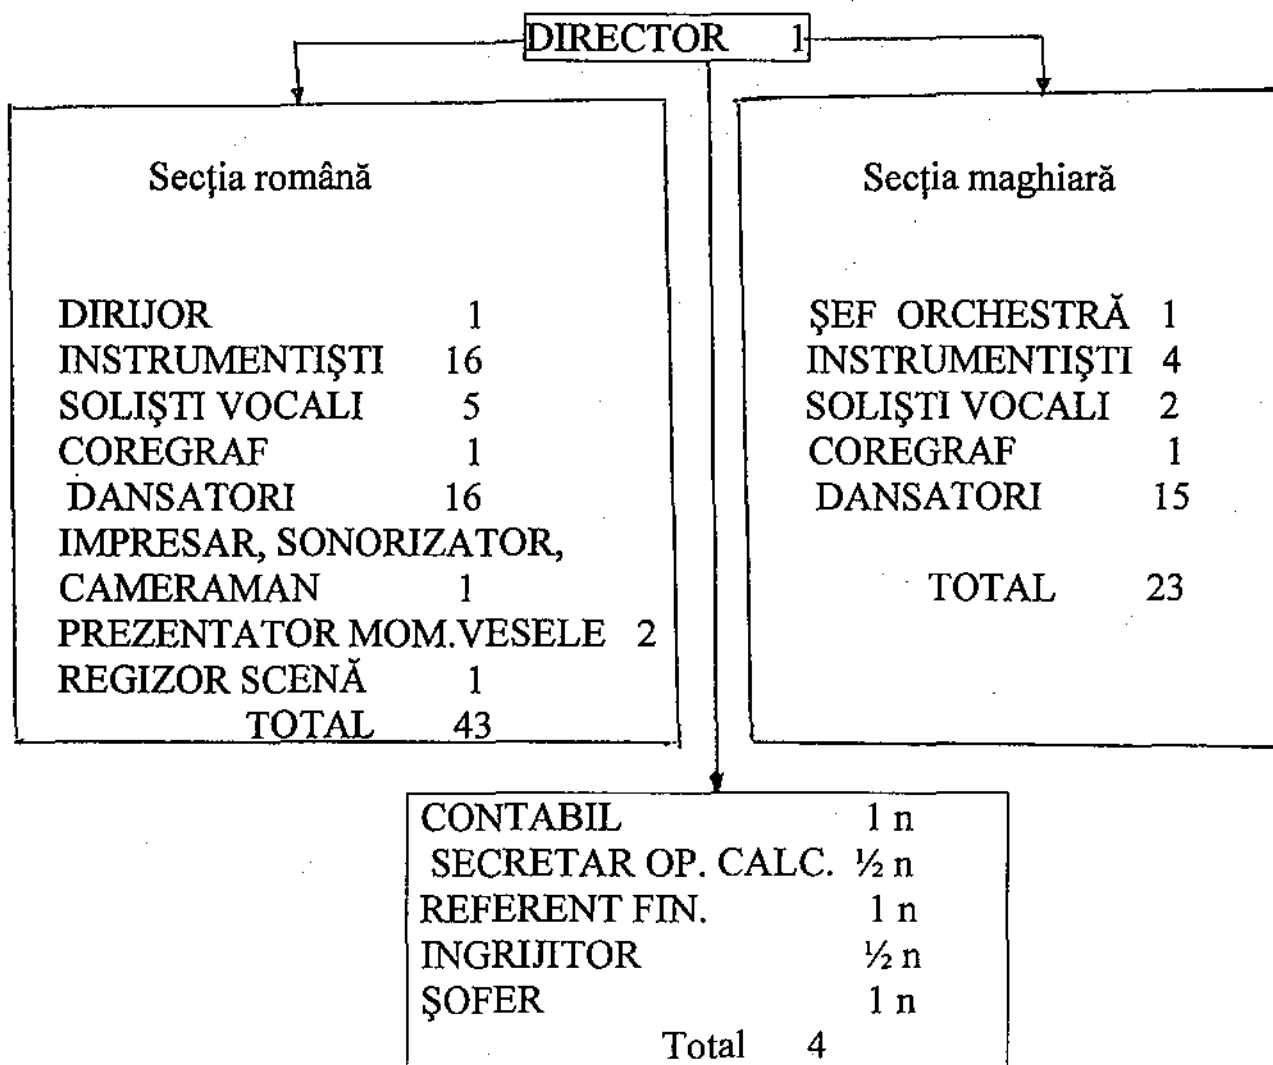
DIRECTOR 1

Secţia română

DIRIJOR 1
INSTRUMENTIŞTI 16
SOLIŞTI VOCALI 5
COREGRAF 1
DANSATORI 16
IMPRESAR, SONORIZATOR, CAMERAMAN 1
PREZENTATOR MOM.VESELE 2
REGIZOR SCENĂ 1
TOTAL 43

Secţia maghiară

ŞEF ORCHESTRĂ 1
INSTRUMENTIŞTI 4
SOLIŞTI VOCALI 2
COREGRAF 1
DANSATORI 15

TOTAL 23

CONTABIL 1 n
SECRETAR OP. CALC. ½ n
REFERENT FIN. 1 n
INGRIJITOR ½ n
ŞOFER 1 n
Total 4